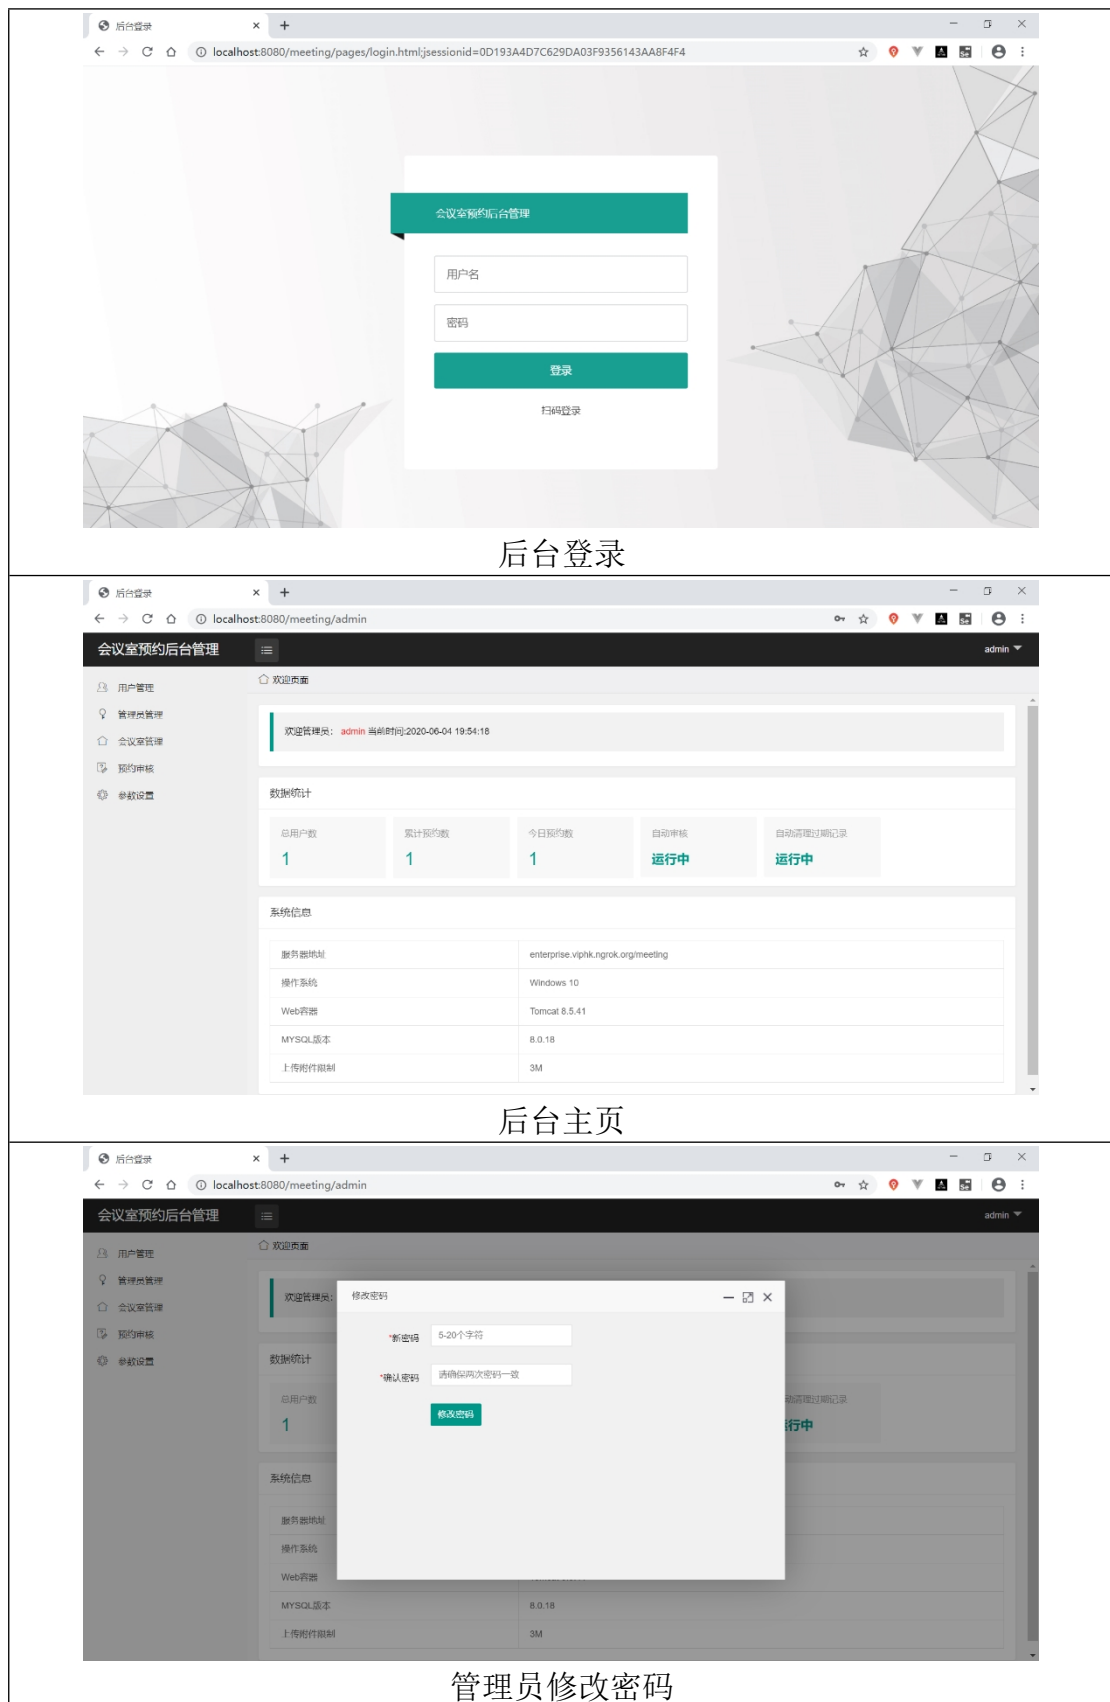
后台登录

localhost:8080/meeting/pages/login.html;jsessionid=0D193A4D7C629DA03F9356143AA8F4F4

会议室预约后台管理

用户名

密码

登录

扫码登录

后台登录

后台登录

localhost:8080/meeting/admin

会议室预约后台管理

admin

用户管理
管理员管理
会议室管理
预约审核
参数设置

欢迎页面

欢迎管理员： admin 当前时间:2020-06-04 19:54:18

数据统计

| 总用户数 | 累计预约数 | 今日预约数 | 自动审核 | 自动清理过期记录 |
|---|---|---|---|---|
| 1 | 1 | 1 | 运行中 | 运行中 |

系统信息

| 服务器地址 | enterprise.viphk.ngrok.org/meeting |
|---|---|
| 操作系统 | Windows 10 |
| Web容器 | Tomcat 8.5.41 |
| MYSQL版本 | 8.0.18 |
| 上传附件限制 | 3M |

后台主页

后台登录

localhost:8080/meeting/admin

会议室预约后台管理

admin

用户管理
管理员管理
会议室管理
预约审核
参数设置

欢迎页面

欢迎管理员：

修改密码

*新密码 5-20个字符

*确认密码 请确保两次密码一致

修改密码

数据统计

总用户数

1

动清理过期记录

行中

系统信息

服务器地址
操作系统
Web容器
MYSQL版本 8.0.18
上传附件限制 3M

管理员修改密码